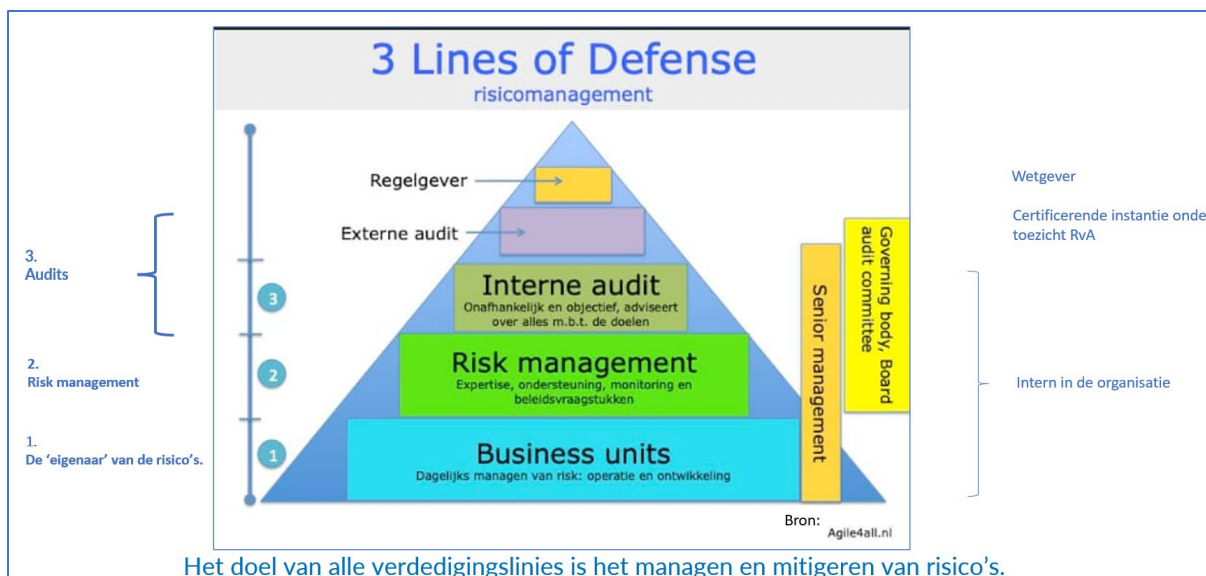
3 Lines of Defense
risicomanagement

3.
Audits

2.
Risk management

1.
De 'eigenaar' van de risico's.

Regelgever

Externe audit

3

Interne audit
Onafhankelijk en objectief, adviseert over alles m.b.t. de doelen

2

Risk management
Expertise, ondersteuning, monitoring en beleidsvraagstukken

1

Business units
Dagelijks managen van risk: operatie en ontwikkeling

Senior management

Governing body, Board audit committee

Wetgever

Certificerende instantie onde toezicht RvA

Intern in de organisatie

Bron:
Agile4all.nl

Het doel van alle verdedigingslinies is het managen en mitigeren van risico's.